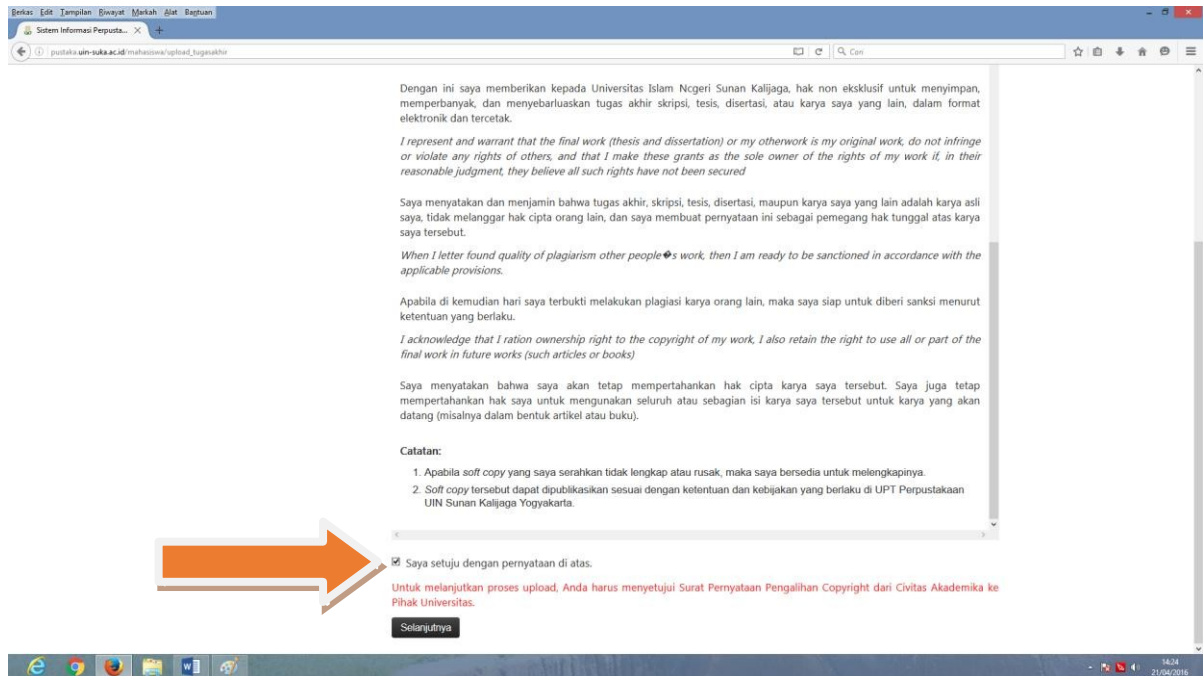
Berkas Edit Tampilan Riwayat Markah Alat Bantuan

Sistem Informasi Perpusta...

pustaka.uin-suka.ac.id/mahasiswa/upload_tugasakhir

Cari

Dengan ini saya memberikan kepada Universitas Islam Ncgeri Sunan Kalijaga, hak non eksklusif untuk menyimpan, memperbanyak, dan menyebarluaskan tugas akhir skripsi, tesis, disertasi, atau karya saya yang lain, dalam format elektronik dan tercetak.

I represent and warrant that the final work (thesis and dissertation) or my otherwork is my original work, do not infringe or violate any rights of others, and that I make these grants as the sole owner of the rights of my work if, in their reasonable judgment, they believe all such rights have not been secured

Saya menyatakan dan menjamin bahwa tugas akhir, skripsi, tesis, disertasi, maupun karya saya yang lain adalah karya asli saya, tidak melanggar hak cipta orang lain, dan saya membuat pernyataan ini sebagai pemegang hak tunggal atas karya saya tersebut.

When I letter found quality of plagiarism other people�s work, then I am ready to be sanctioned in accordance with the applicable provisions.

Apabila di kemudian hari saya terbukti melakukan plagiasi karya orang lain, maka saya siap untuk diberi sanksi menurut ketentuan yang berlaku.

I acknowledge that I ration ownership right to the copyright of my work, I also retain the right to use all or part of the final work in future works (such articles or books)

Saya menyatakan bahwa saya akan tetap mempertahankan hak cipta karya saya tersebut. Saya juga tetap mempertahankan hak saya untuk mengunakan seluruh atau sebagian isi karya saya tersebut untuk karya yang akan datang (misalnya dalam bentuk artikel atau buku).

Catatan:
1. Apabila soft copy yang saya serahkan tidak lengkap atau rusak, maka saya bersedia untuk melengkapinya.
2. Soft copy tersebut dapat dipublikasikan sesuai dengan ketentuan dan kebijakan yang berlaku di UPT Perpustakaan UIN Sunan Kalijaga Yogyakarta.

Saya setuju dengan pernyataan di atas.

Untuk melanjutkan proses upload, Anda harus menyetujui Surat Pernyataan Pengalihan Copyright dari Civitas Akademika ke Pihak Universitas.

Selanjutnya

14:24
21/04/2016